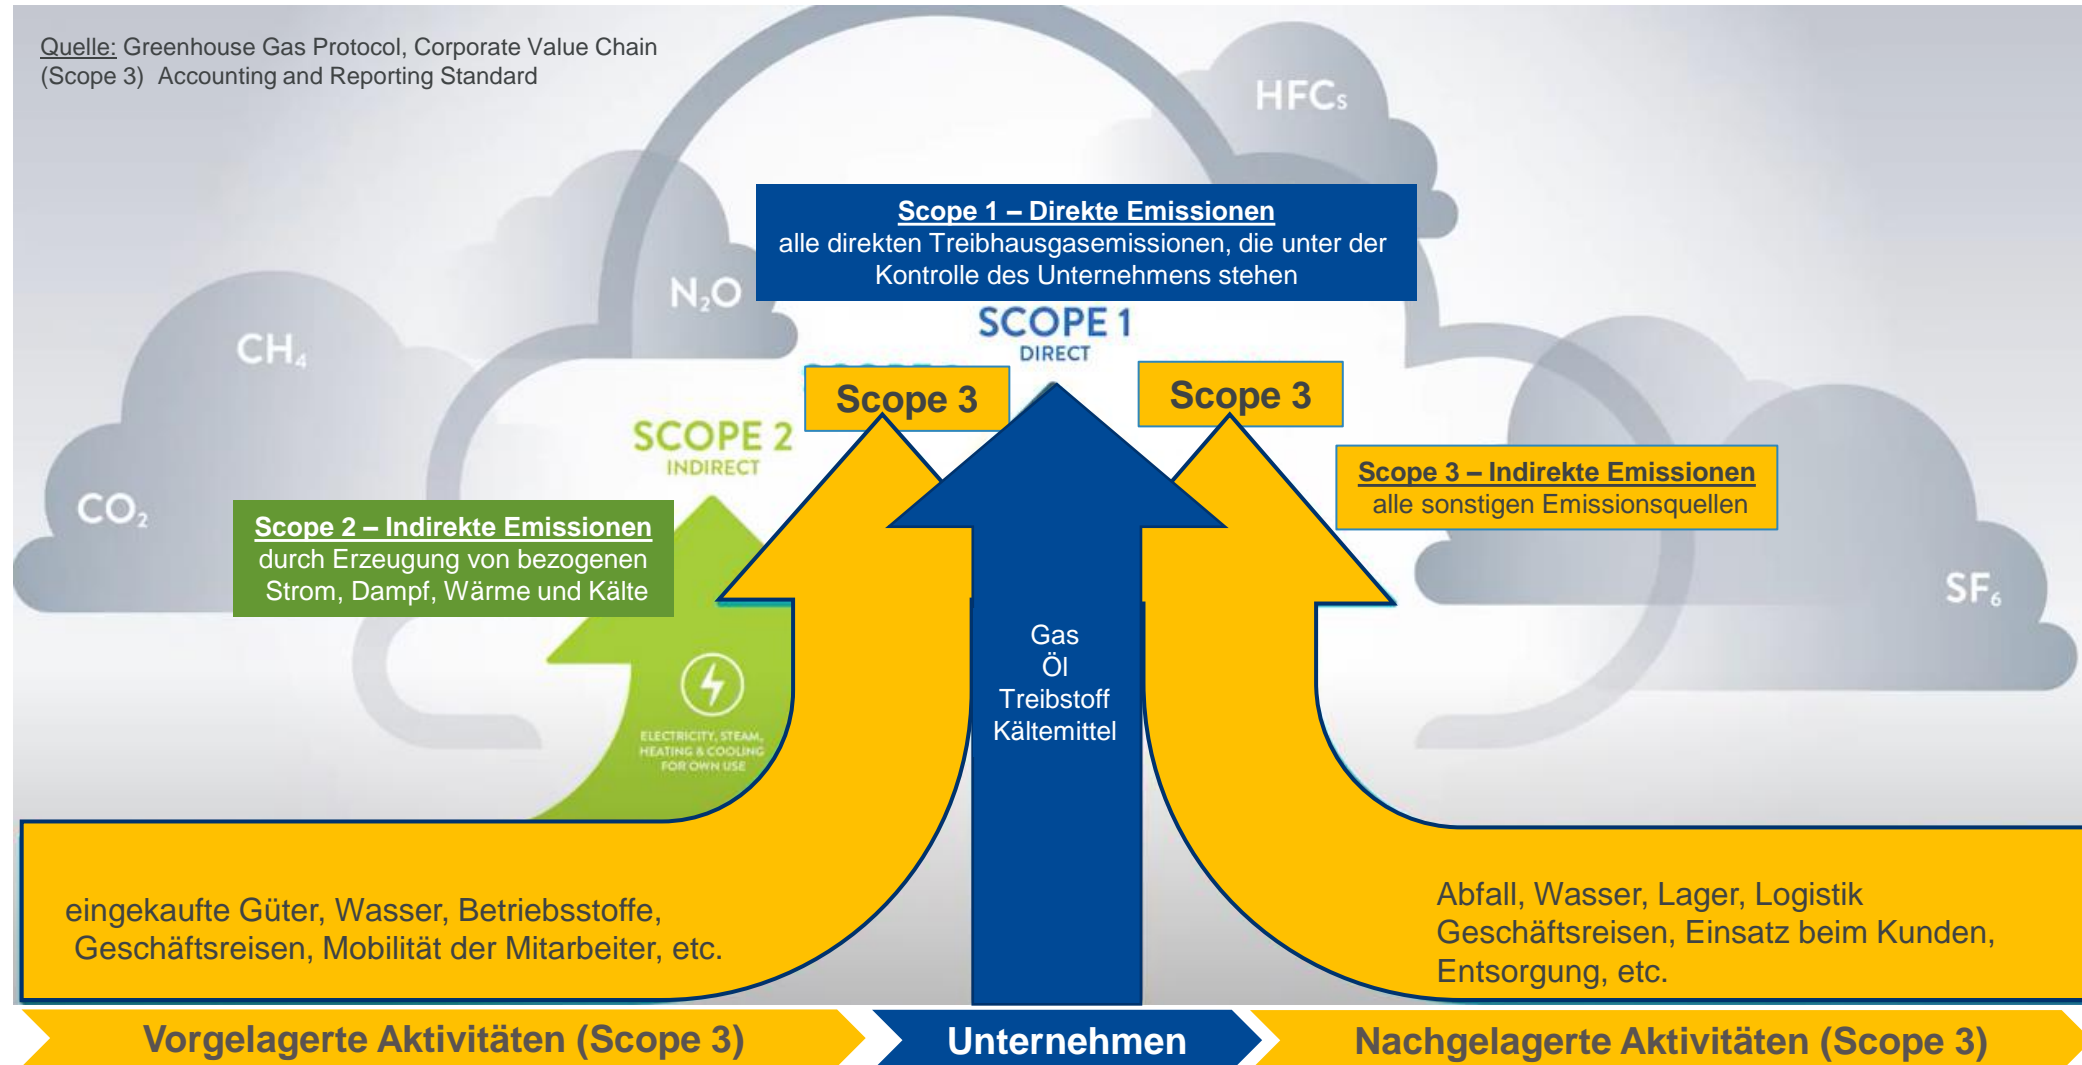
Quelle: Greenhouse Gas Protocol, Corporate Value Chain (Scope 3) Accounting and Reporting Standard

HFCs

Scope 1 – Direkte Emissionen
alle direkten Treibhausgasemissionen, die unter der Kontrolle des Unternehmens stehen

$N_2O$

$CH_4$

SCOPE 1
DIRECT

Scope 3

Scope 3

SCOPE 2
INDIRECT

Scope 3 – Indirekte Emissionen
alle sonstigen Emissionsquellen

$CO_2$

Scope 2 – Indirekte Emissionen
durch Erzeugung von bezogenen Strom, Dampf, Wärme und Kälte

$SF_6$

Gas
Öl
Treibstoff
Kältemittel

ELECTRICITY, STEAM, HEATING & COOLING FOR OWN USE

eingekaufte Güter, Wasser, Betriebsstoffe, Geschäftsreisen, Mobilität der Mitarbeiter, etc.

Abfall, Wasser, Lager, Logistik Geschäftsreisen, Einsatz beim Kunden, Entsorgung, etc.

Vorgelagerte Aktivitäten (Scope 3)

Unternehmen

Nachgelagerte Aktivitäten (Scope 3)